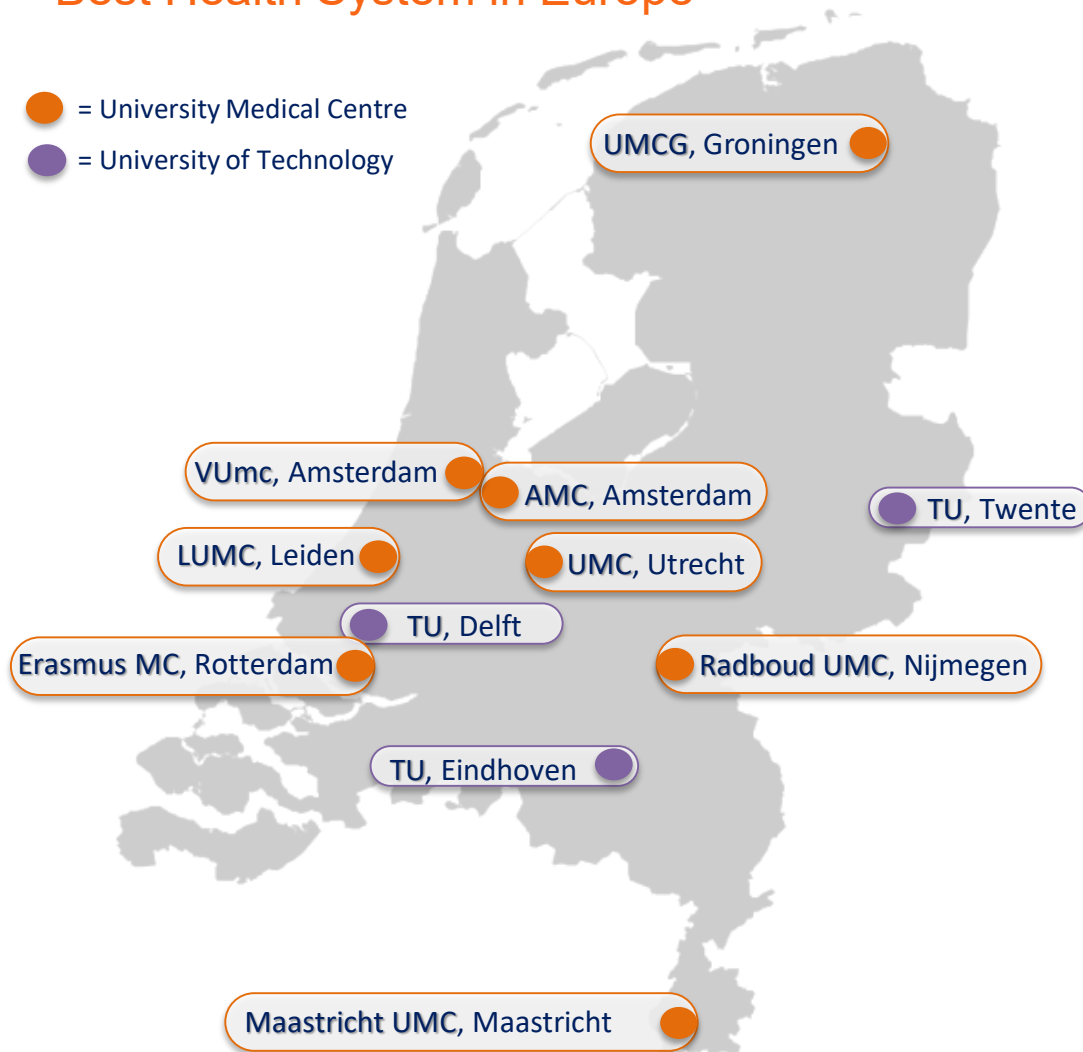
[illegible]

= University Medical Centre
= University of Technology

UMCG, Groningen

VUmc, Amsterdam

AMC, Amsterdam

TU, Twente

LUMC, Leiden

UMC, Utrecht

TU, Delft

Erasmus MC, Rotterdam

Radboud UMC, Nijmegen

TU, Eindhoven

Maastricht UMC, Maastricht